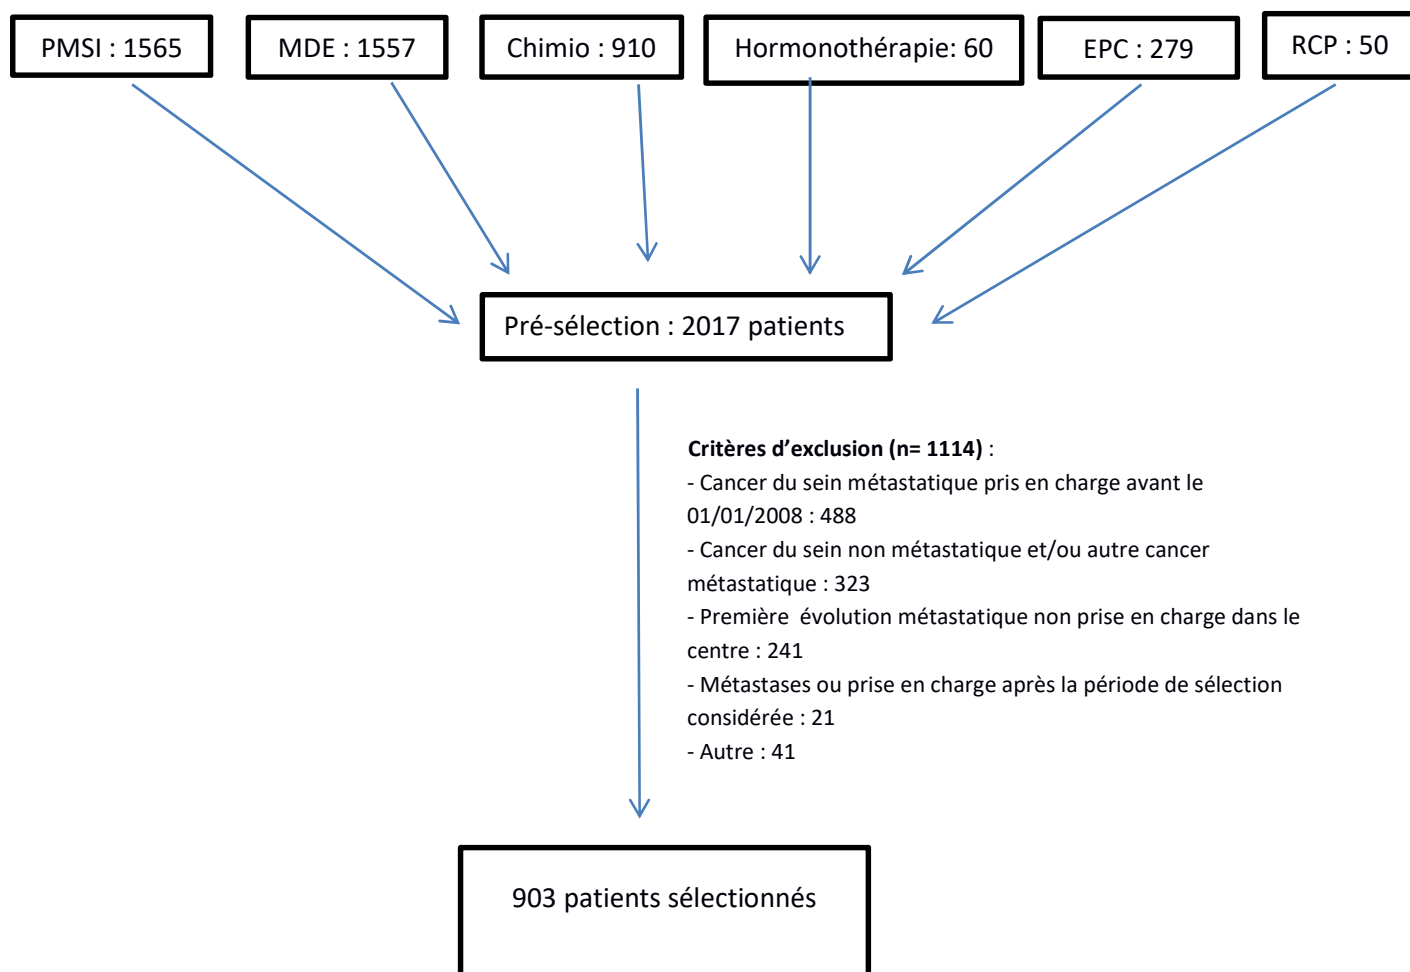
PMSI : 1565

MDE : 1557

Chimio : 910

Hormonothérapie: 60

EPC : 279

RCP : 50

Pré-sélection : 2017 patients

**Critères d'exclusion (n= 1114)** :
- Cancer du sein métastatique pris en charge avant le 01/01/2008 : 488
- Cancer du sein non métastatique et/ou autre cancer métastatique : 323
- Première évolution métastatique non prise en charge dans le centre : 241
- Métastases ou prise en charge après la période de sélection considérée : 21
- Autre : 41

903 patients sélectionnés